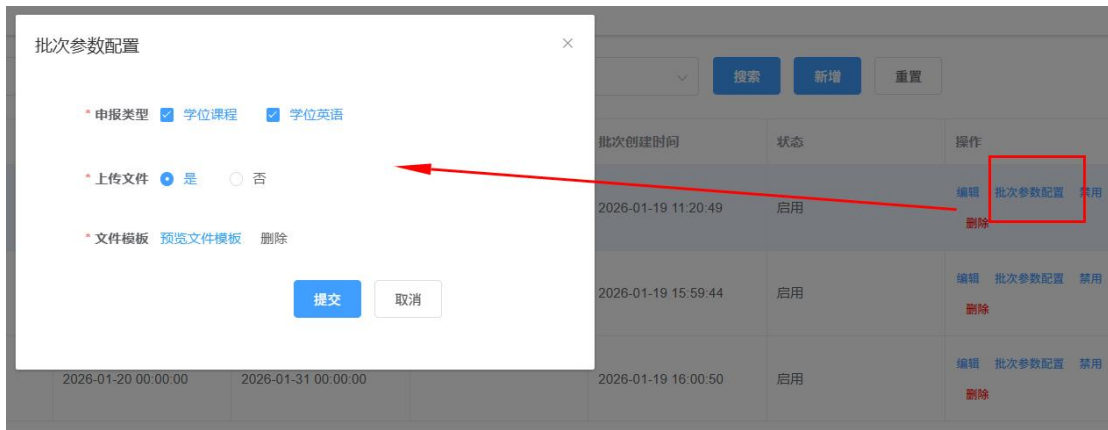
批次参数配置

* 申报类型 学位课程 学位英语

* 上传文件 是 否

* 文件模板 预览文件模板 删除

提交 取消

搜索 新增 重置

| 批次创建时间 | 状态 | 操作 |
|---|---|---|
| 2026-01-19 11:20:49 | 启用 | 编辑 批次参数配置 禁用 删除 |
| 2026-01-19 15:59:44 | 启用 | 编辑 批次参数配置 禁用 删除 |
| 2026-01-20 00:00:00 2026-01-31 00:00:00 2026-01-19 16:00:50 | 启用 | 编辑 批次参数配置 禁用 删除 |